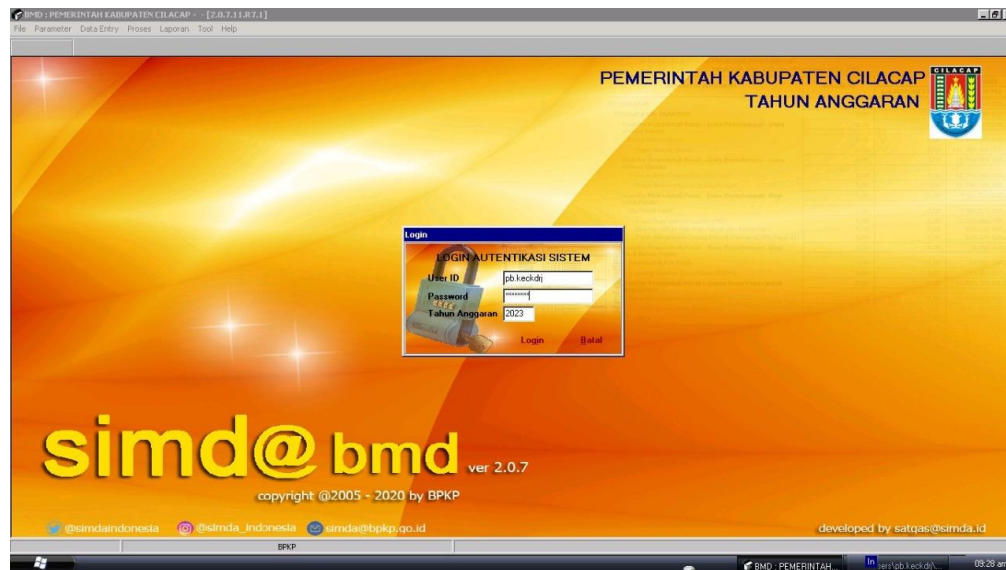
BMD : PEMERINTAH KABUPATEN CILACAP - - [2.0.7.11.R7.1]

File Parameter Data Entry Proses Laporan Tool Help

PEMERINTAH KABUPATEN CILACAP
TAHUN ANGGARAN

CILACAP

Login

LOGIN AUTENTIKASI SISTEM

User ID pb.keckdrj
Password ********
Tahun Anggaran 2023

Login Batal

simd@ bmd ver 2.0.7

copyright @2005 - 2020 by BPKP

@simdaindonesia @simda_indonesia simda@bpkp.go.id

developed by satgas@simda.id

BPKP

BMD : PEMERINTAH...

sers\pb.keckdrj\...

03:28 am